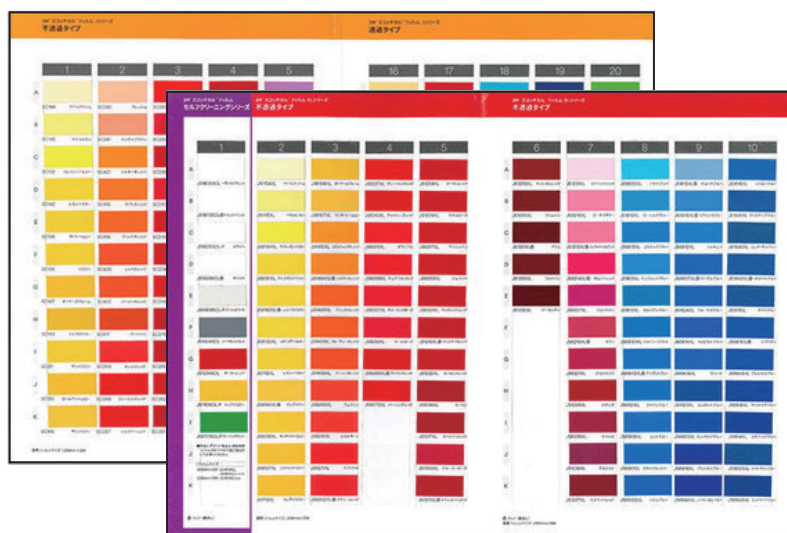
3M スコッチカル フィルム Jシリーズ
不透過タイプ

3M スコッチカル フィルム Jシリーズ
透過タイプ

1 2 3 4 5

16 17 18 19 20

A
B
C
D
E
F
G
H
I
J
K

3M スコッチカル フィルム
セルフクリーニングシリーズ

1

3M スコッチカル フィルム XLシリーズ
不透過タイプ

2 3 4 5

3M スコッチカル フィルム XLシリーズ
不透過タイプ

6 7 8 9 10

A
B
C
D
E
F
G
H
I
J
K

A
B
C
D
E
F
G
H
I
J
K